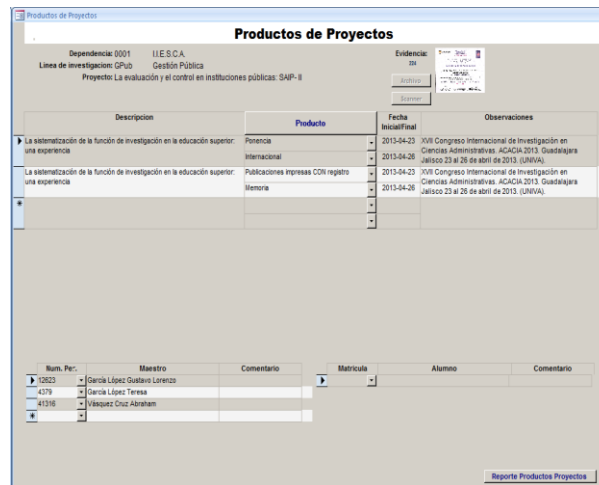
Productos de Proyectos

Productos de Proyectos

Dependencia: 0001 I.I.E.S.C.A.
Linea de investigacion: GPub Gestión Pública
Proyecto: La evaluación y el control en instituciones públicas: SAIP- II

Evidencia:
324

Archivo
Scanner

| Descripcion | Producto | Fecha Inicial/Final | Observaciones |
|---|---|---|---|
| La sistematización de la función de investigación en la educación superior: una experiencia | Ponencia | 2013-04-23 | XVII Congreso Internacional de Investigación en Ciencias Administrativas. ACACIA 2013. Guadalajara Jalisco 23 al 26 de abril de 2013. (UNIVA). |
| | Internacional | 2013-04-26 | |
| La sistematización de la función de investigación en la educación superior: una experiencia | Publicaciones impresas CON registro | 2013-04-23 | XVII Congreso Internacional de Investigación en Ciencias Administrativas. ACACIA 2013. Guadalajara Jalisco 23 al 26 de abril de 2013. (UNIVA). |
| | Memoria | 2013-04-26 | |

| Num. Per. | Maestro | Comentario |
|---|---|---|
| 12623 | García López Gustavo Lorenzo | |
| 4379 | García López Teresa | |
| 41316 | Vásquez Cruz Abraham | |

| Matricula | Alumno | Comentario |
|---|---|---|
| | | |

Reporte Productos Proyectos